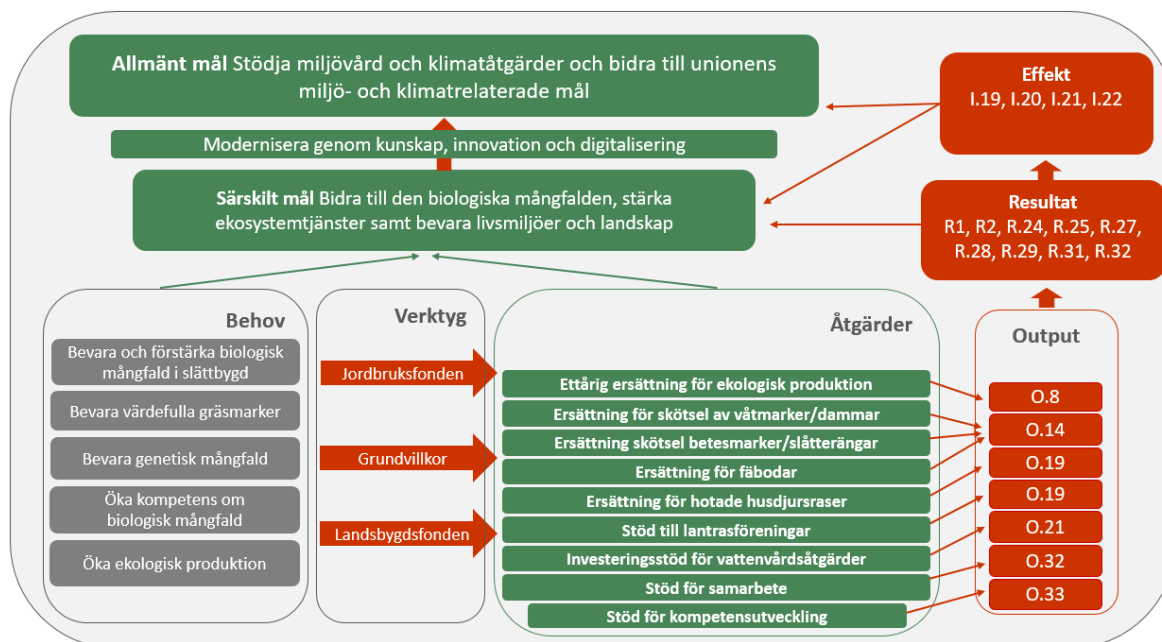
**Allmänt mål** Stödja miljövård och klimatåtgärder och bidra till unionens miljö- och klimatrelaterade mål

Effekt
I.19, I.20, I.21, I.22

Modernisera genom kunskap, innovation och digitalisering

**Särskilt mål** Bidra till den biologiska mångfalden, stärka ekosystemtjänster samt bevara livsmiljöer och landskap

Resultat
R1, R2, R.24, R.25, R.27, R.28, R.29, R.31, R.32

Behov

Bevara och förstärka biologisk mångfald i slättbygd

Bevara värdefulla gräsmarker

Bevara genetisk mångfald

Öka kompetens om biologisk mångfald

Öka ekologisk produktion

Verktyg

Jordbruksfonden

Grundvillkor

Landsbygdsfonden

Åtgärder

Ettårig ersättning för ekologisk produktion

Ersättning för skötsel av våtmarker/dammar

Ersättning skötsel betesmarker/slåtterängar

Ersättning för fäbodar

Ersättning för hotade husdjursraser

Stöd till lantrasföreningar

Investeringsstöd för vattenvårdsåtgärder

Stöd för samarbete

Stöd för kompetensutveckling

Output

O.8

O.14

O.19

O.19

O.21

O.32

O.33